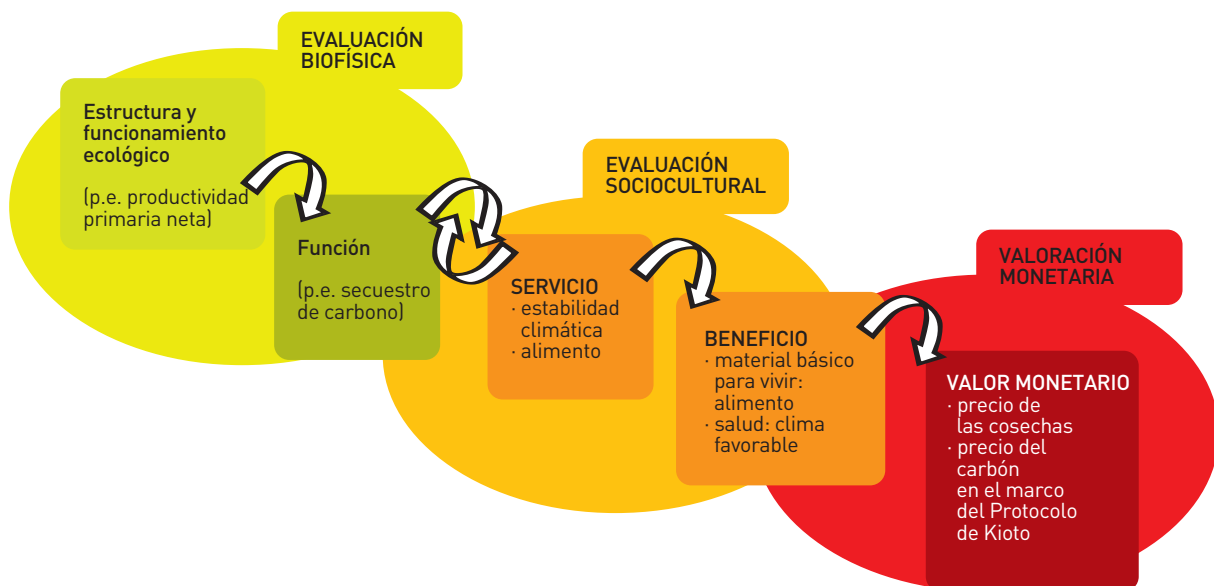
EVALUACIÓN BIOFÍSICA

Estructura y funcionamiento ecológico

(p.e. productividad primaria neta)

Función

(p.e. secuestro de carbono)

EVALUACIÓN SOCIOCULTURAL

SERVICIO
· estabilidad climática
· alimento

BENEFICIO
· material básico para vivir: alimento
· salud: clima favorable

VALORACIÓN MONETARIA

VALOR MONETARIO
· precio de las cosechas
· precio del carbón en el marco del Protocolo de Kioto